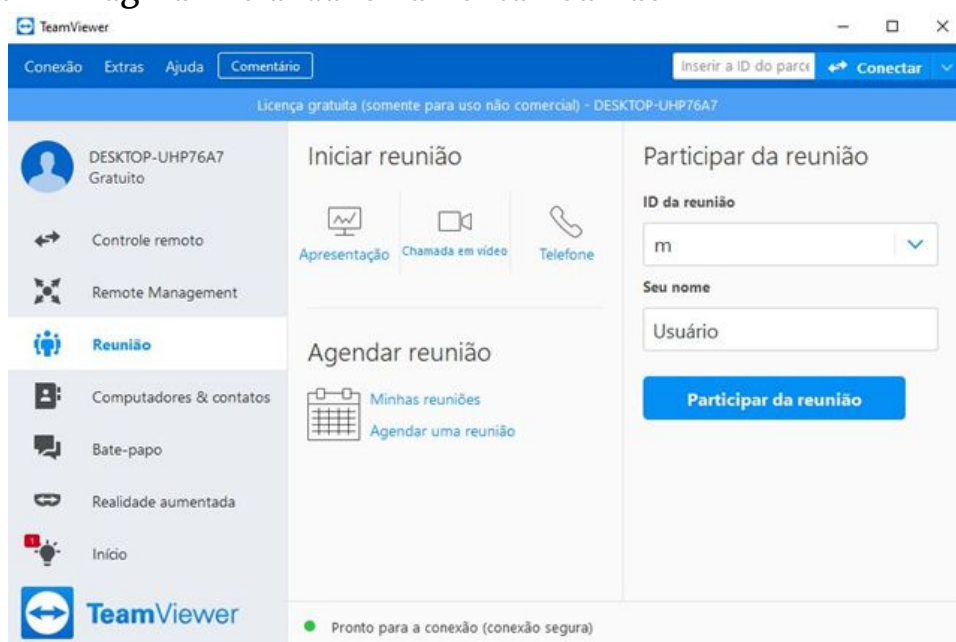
TeamViewer

Conexão Extras Ajuda Comentário

Inserir a ID do parce Conectar

Licença gratuita (somente para uso não comercial) - DESKTOP-UHP76A7

DESKTOP-UHP76A7
Gratuito

Controle remoto

Remote Management

Reunião

Computadores & contatos

Bate-papo

Realidade aumentada

Início

TeamViewer

Iniciar reunião

Apresentação Chamada em vídeo Telefone

Agendar reunião

Minhas reuniões
Agendar uma reunião

Participar da reunião

ID da reunião

m

Seu nome

Usuário

Participar da reunião

Pronto para a conexão (conexão segura)